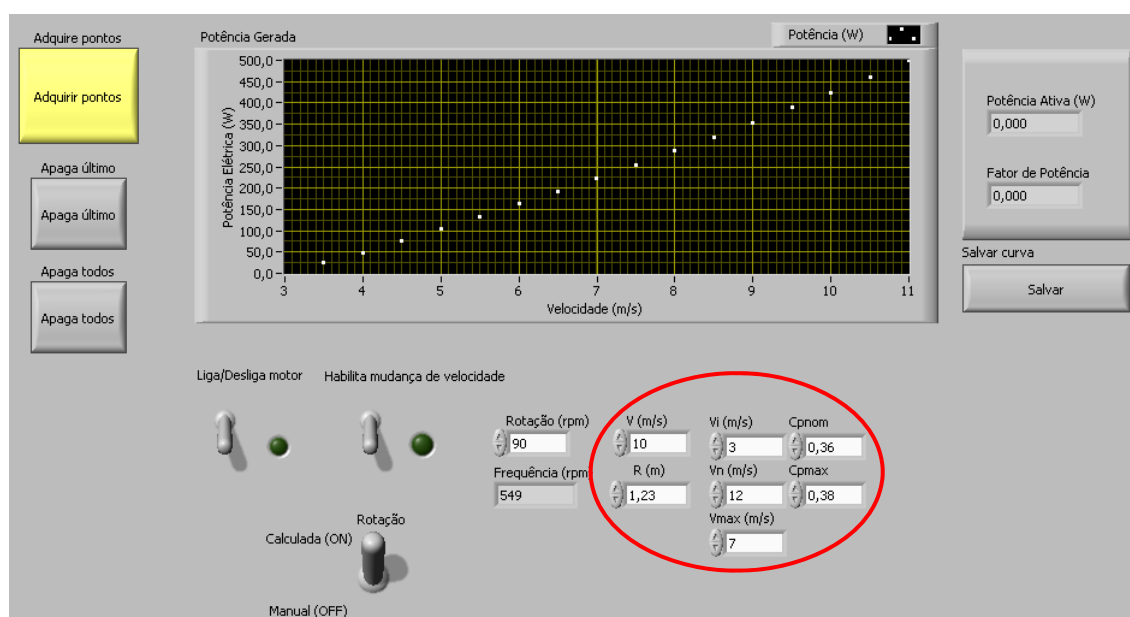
Adquire pontos

Adquirir pontos

Apaga último

Apaga último

Apaga todos

Apaga todos

Potência Gerada

Potência (W)

500,0
450,0
400,0
350,0
300,0
250,0
200,0
150,0
100,0
50,0
0,0

Potência Elétrica (W)

3 4 5 6 7 8 9 10 11

Velocidade (m/s)

Potência Ativa (W)
0,000

Fator de Potência
0,000

Salvar curva

Salvar

Liga/Desliga motor

Habilita mudança de velocidade

Rotação (rpm)
90

Frequência (rpm
549

V (m/s)
10

R (m)
1,23

Vi (m/s)
3

Vn (m/s)
12

Vmax (m/s)
7

Cpnom
0,36

Cpmax
0,38

Rotação

Calculada (ON)

Manual (OFF)